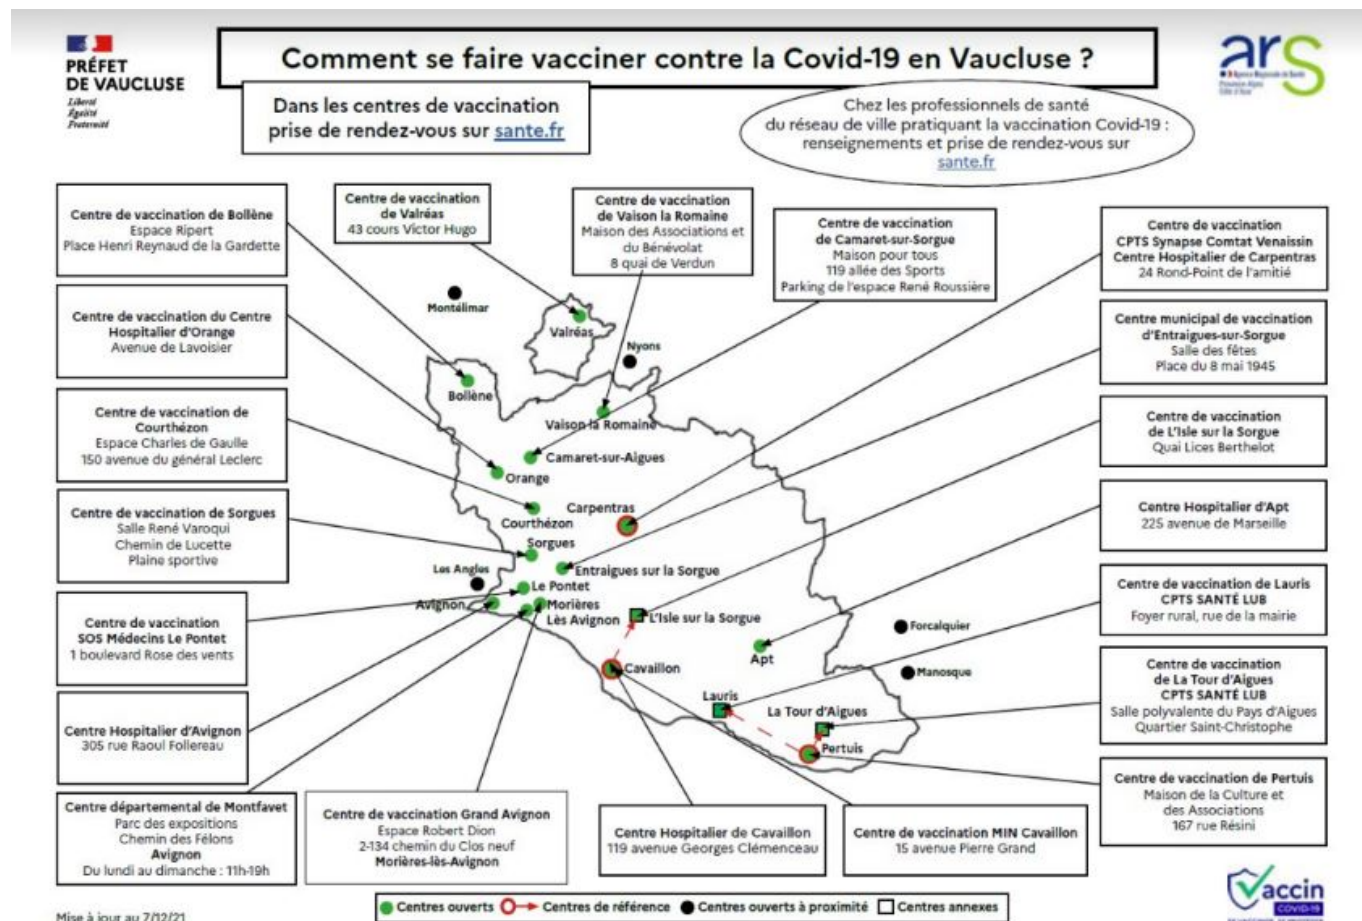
PRÉFET DE VAUCLUSE
Liberté
Égalité
Fraternité

Comment se faire vacciner contre la Covid-19 en Vaucluse ?

ars

Dans les centres de vaccination prise de rendez-vous sur sante.fr

Chez les professionnels de santé du réseau de ville pratiquant la vaccination Covid-19 : renseignements et prise de rendez-vous sur sante.fr

Centre de vaccination de Bollène
Espace Ripert
Place Henri Reynaud de la Gardette

Centre de vaccination de Valréas
43 cours Victor Hugo

Centre de vaccination de Vaison la Romaine
Maison des Associations et du Bénévolat
8 quai de Verdun

Centre de vaccination de Camaret-sur-Sorgue
Maison pour tous
119 allée des Sports
Parking de l'espace René Roussière

Centre de vaccination CPTS Synapse Comtat Venaissin
Centre Hospitalier de Carpentras
24 Rond-Point de l'amitié

Centre de vaccination du Centre Hospitalier d'Orange
Avenue de Lavoisier

Centre municipal de vaccination d'Entraigues-sur-Sorgue
Salle des fêtes
Place du 8 mai 1945

Centre de vaccination de Courthézon
Espace Charles de Gaulle
150 avenue du général Leclerc

Centre de vaccination de L'Isle sur la Sorgue
Quai Lices Berthelot

Centre de vaccination de Sorgues
Salle René Varoqui
Chemin de Lucette
Plaine sportive

Centre Hospitalier d'Apt
225 avenue de Marseille

Centre de vaccination SOS Médecins Le Pontet
1 boulevard Rose des vents

Centre de vaccination de Lauris
CPTS SANTÉ LUB
Foyer rural, rue de la mairie

Centre de vaccination de La Tour d'Aigues
CPTS SANTÉ LUB
Salle polyvalente du Pays d'Aigues
Quartier Saint-Christophe

Centre Hospitalier d'Avignon
305 rue Raoul Follereau

Centre de vaccination de Pertuis
Maison de la Culture et des Associations
167 rue Résini

Montélimar
Valréas
Nyons
Bollène
Vaison la Romaine
Camaret-sur-Aigues
Orange
Carpentras
Courthézon
Sorgues
Entraigues sur la Sorgue
Les Angles
Le Pontet
Avignon
Morières Lès Avignon
L'Isle sur la Sorgue
Forcalquier
Apt
Cavaillon
Manosque
Lauris
La Tour d'Aigues
Pertuis

Centre départemental de Montfavet
Parc des expositions
Chemin des Félons
Avignon
Du lundi au dimanche : 11h-19h

Centre de vaccination Grand Avignon
Espace Robert Dion
2-134 chemin du Clos neuf
Morières-lès-Avignon

Centre Hospitalier de Cavaillon
119 avenue Georges Clémenceau

Centre de vaccination MIN Cavaillon
15 avenue Pierre Grand

Centres ouverts
Centres de référence
Centres ouverts à proximité
Centres annexes

Mise à jour au 7/12/21

Vaccin COVID-19